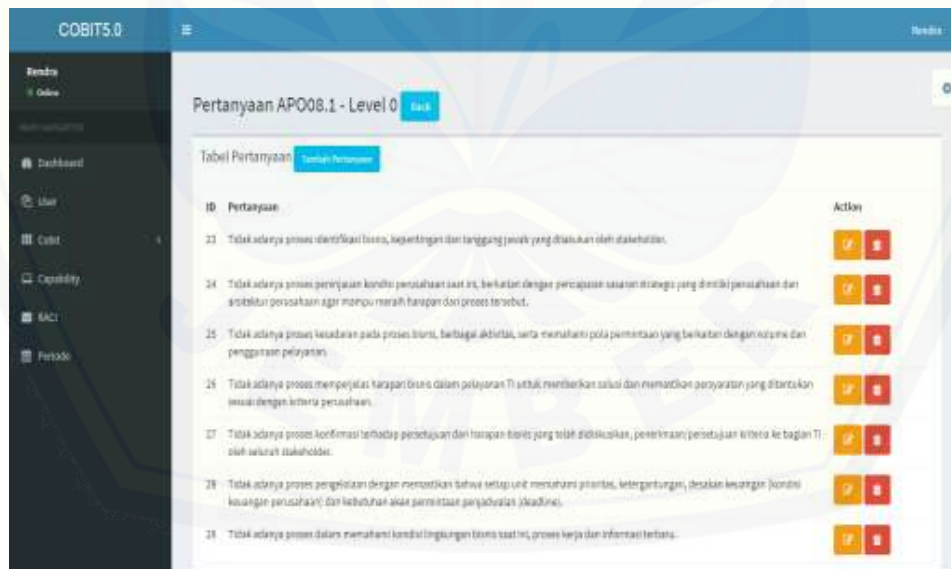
COBIT5.0

Rendra

Rendra
Online

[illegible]

Dashboard

User

Cobit

Capability

RACI

Periode

Pertanyaan APO08.1 - Level 0 Back

Tabel Pertanyaan Tambah Pertanyaan

| ID | Pertanyaan | Action |
|---|---|---|
| 23 | Tidak adanya proses identifikasi bisnis, kepentingan dan tanggung jawab yang dilakukan oleh stakeholder. | |
| 24 | Tidak adanya proses peninjauan kondisi perusahaan saat ini, berkaitan dengan pencapaian sasaran strategis yang dimiliki perusahaan dan arsitektur perusahaan agar mampu meraih harapan dari proses tersebut. | |
| 25 | Tidak adanya proses kesadaran pada proses bisnis, berbagai aktivitas, serta memahami pola permintaan yang berkaitan dengan volume dan penggunaan pelayanan. | |
| 26 | Tidak adanya proses memperjelas harapan bisnis dalam pelayanan TI untuk memberikan solusi dan memastikan persyaratan yang ditentukan sesuai dengan kriteria perusahaan. | |
| 27 | Tidak adanya proses konfirmasi terhadap persetujuan dari harapan bisnis yang telah didiskusikan, penerimaan persetujuan kriteria ke bagian TI oleh seluruh stakeholder. | |
| 28 | Tidak adanya proses pengelolaan dengan memastikan bahwa setiap unit memahami prioritas, ketergantungan, desakan keuangan (kondisi keuangan perusahaan) dan kebutuhan akan permintaan penjadwalan (deadline). | |
| 29 | Tidak adanya proses dalam memahami kondisi lingkungan bisnis saat ini, proses kerja dan informasi terbaru. | |